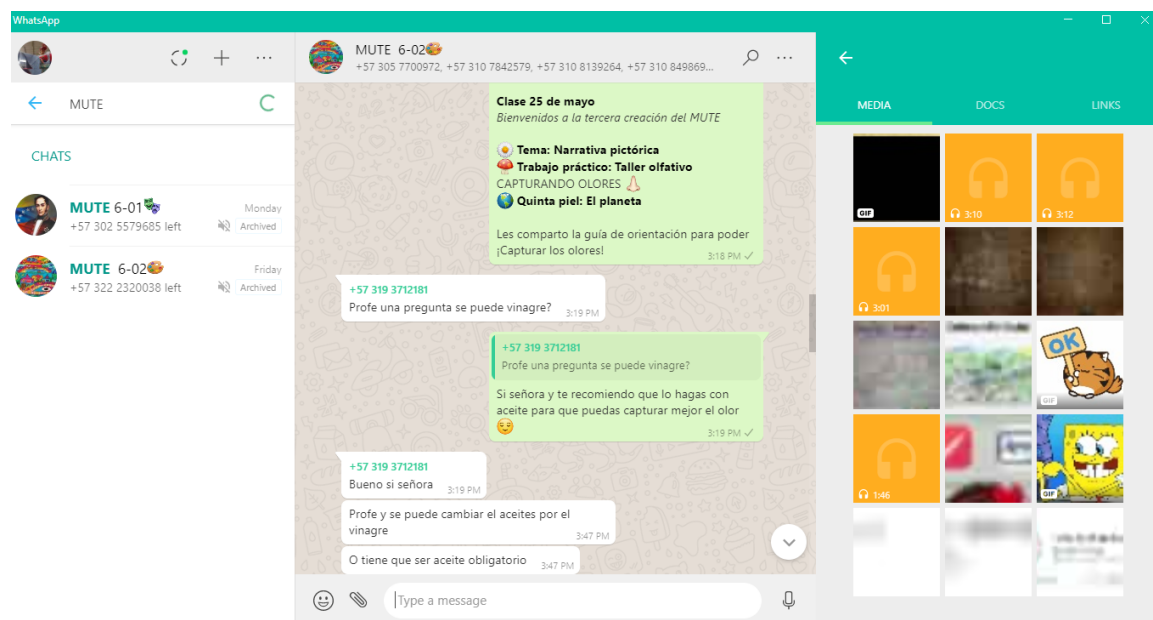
WhatsApp

MUTE

CHATS

MUTE 6-01🎭
Monday
+57 302 5579685 left
Archived

MUTE 6-02🎨
Friday
+57 322 2320038 left
Archived

MUTE 6-02🎨
+57 305 7700972, +57 310 7842579, +57 310 8139264, +57 310 849869...

Clase 25 de mayo
Bienvenidos a la tercera creación del MUTE

🌼 Tema: Narrativa pictórica
🍄 Trabajo práctico: Taller olfativo
CAPTURANDO OLORES 👃
🌎 Quinta piel: El planeta

Les comparto la guía de orientación para poder ¡Capturar los olores!
3:18 PM

+57 319 3712181
Profe una pregunta se puede vinagre?
3:19 PM

+57 319 3712181
Profe una pregunta se puede vinagre?
Si señora y te recomiendo que lo hagas con aceite para que puedas capturar mejor el olor 😉
3:19 PM

+57 319 3712181
Bueno si señora
3:19 PM

Profe y se puede cambiar el aceites por el vinagre
3:47 PM

O tiene que ser aceite obligatorio
3:47 PM

Type a message

MEDIA
DOCS
LINKS

GIF
3:10
3:12
3:01
OK
GIF
1:46
GIF